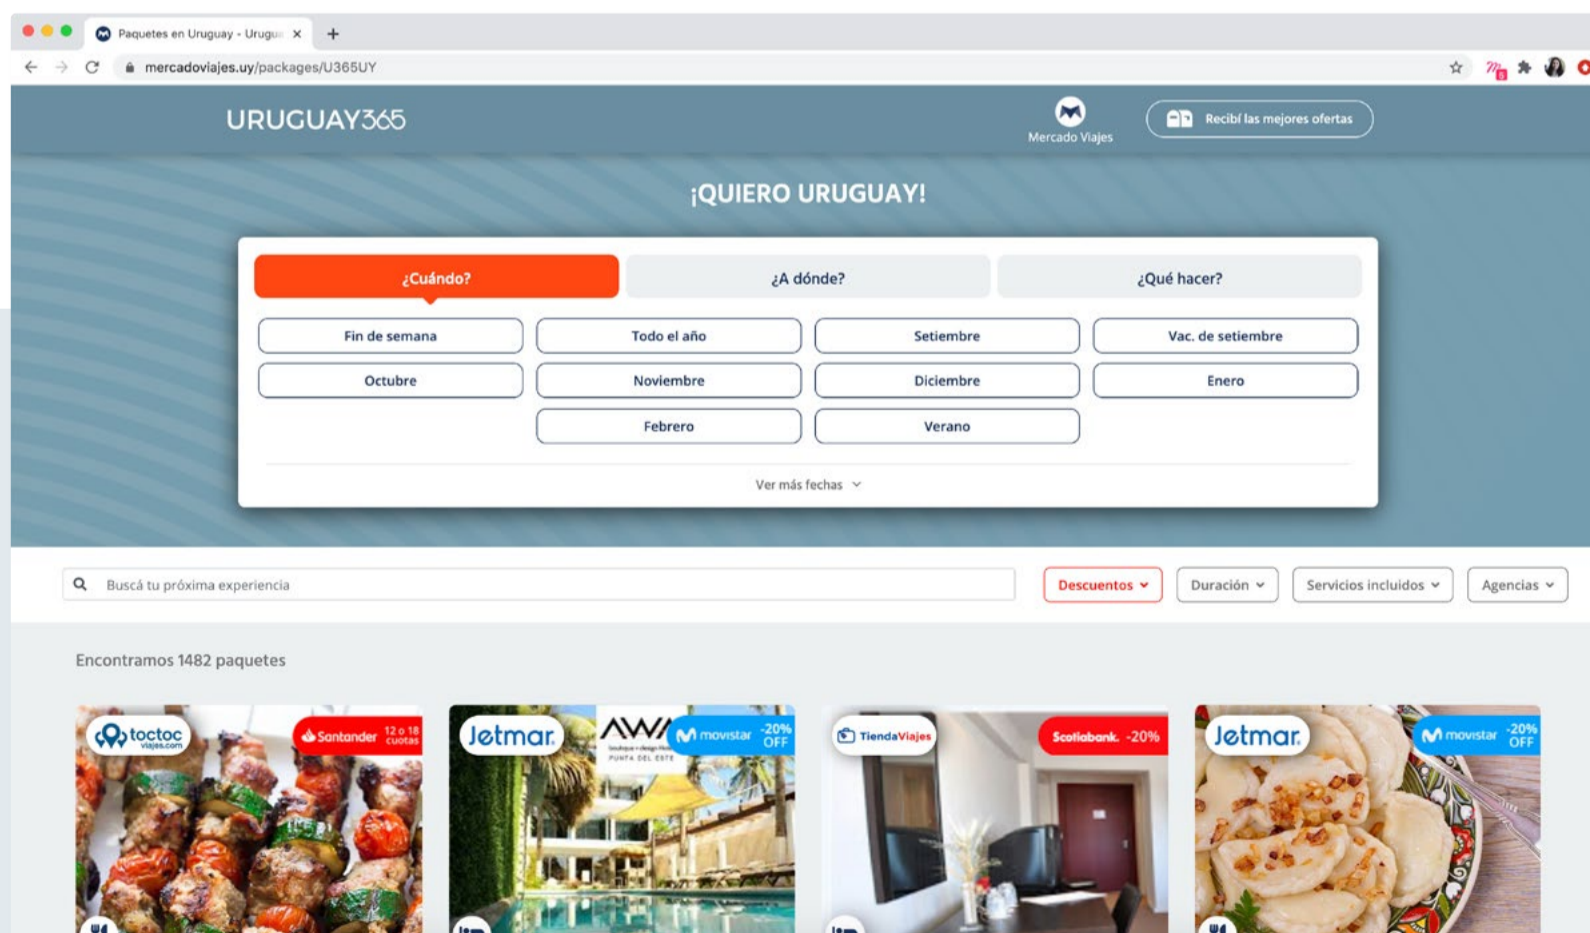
Paquetes en Uruguay - Urugu ×
+
mercadoviajes.uy/packages/U365UY

URUGUAY365
Mercado Viajes
Recibí las mejores ofertas

¡QUIERO URUGUAY!

¿Cuándo?
¿A dónde?
¿Qué hacer?

Fin de semana
Todo el año
Setiembre
Vac. de setiembre
Octubre
Noviembre
Diciembre
Enero
Febrero
Verano

Ver más fechas

Buscá tu próxima experiencia
Descuentos
Duración
Servicios incluidos
Agencias

Encontramos 1482 paquetes

toctoc viajes.com
Santander 12 o 18 cuotas

Jetmar
AWA boutique + design hotel PUNTA DEL ESTE
movistar -20% OFF

TiendaViajes
Scotiabank. -20%

Jetmar
movistar -20% OFF